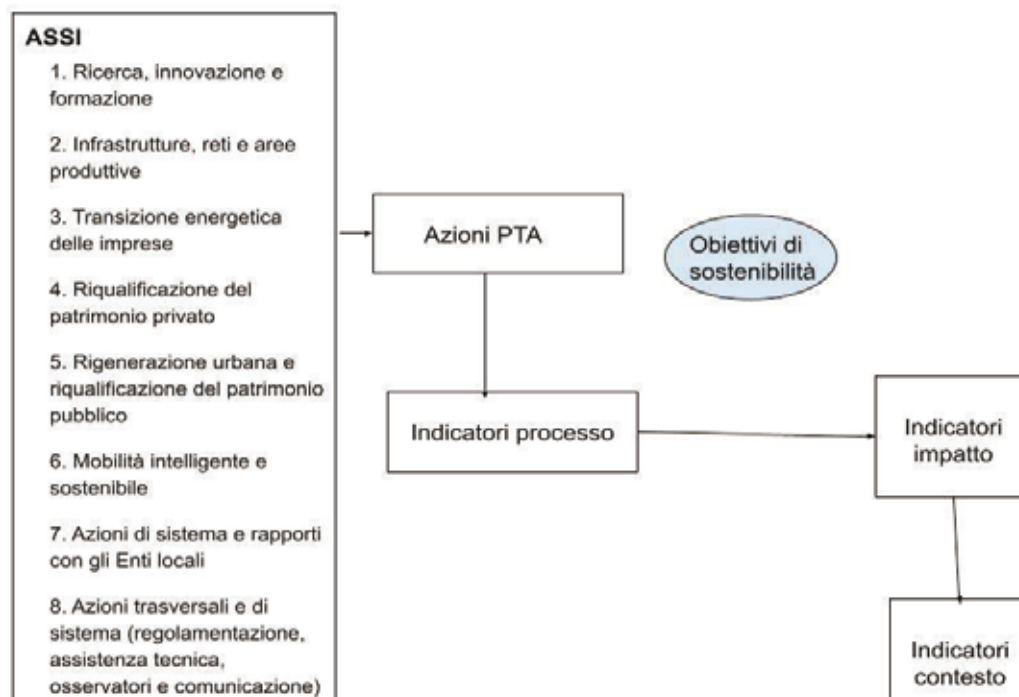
ASSI

1. Ricerca, innovazione e formazione

2. Infrastrutture, reti e aree produttive

3. Transizione energetica delle imprese

4. Riqualificazione del patrimonio privato

5. Rigenerazione urbana e riqualificazione del patrimonio pubblico

6. Mobilità intelligente e sostenibile

7. Azioni di sistema e rapporti con gli Enti locali

8. Azioni trasversali e di sistema (regolamentazione, assistenza tecnica, osservatori e comunicazione)

Azioni PTA

Obiettivi di sostenibilità

Indicatori processo

Indicatori impatto

Indicatori contesto